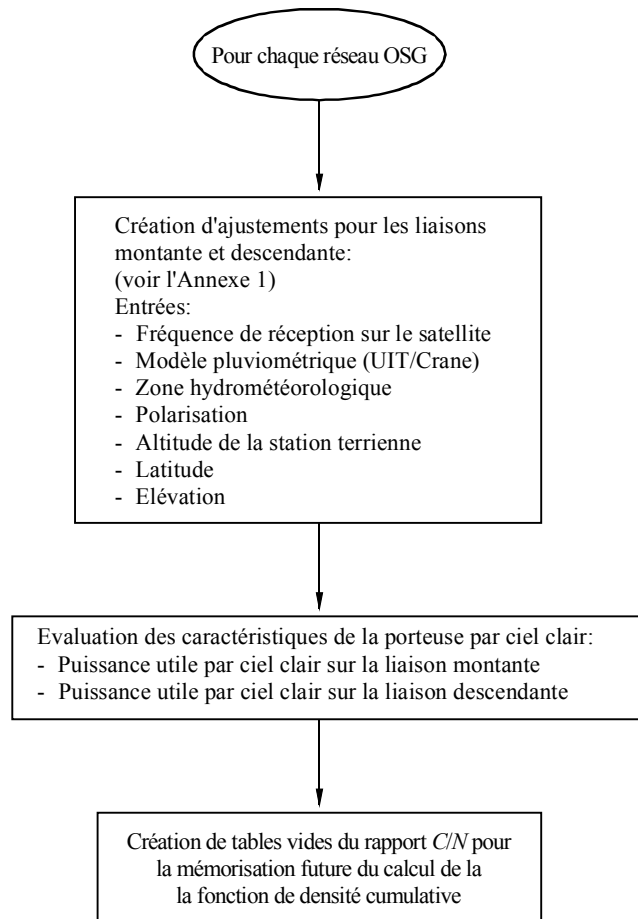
Pour chaque réseau OSG

Création d'ajustements pour les liaisons montante et descendante:
(voir l'Annexe 1)
Entrées:
- Fréquence de réception sur le satellite
- Modèle pluviométrique (UIT/Crane)
- Zone hydrométéorologique
- Polarisation
- Altitude de la station terrienne
- Latitude
- Elévation

Evaluation des caractéristiques de la porteuse par ciel clair:
- Puissance utile par ciel clair sur la liaison montante
- Puissance utile par ciel clair sur la liaison descendante

Création de tables vides du rapport $C/N$ pour la mémorisation future du calcul de la la fonction de densité cumulative